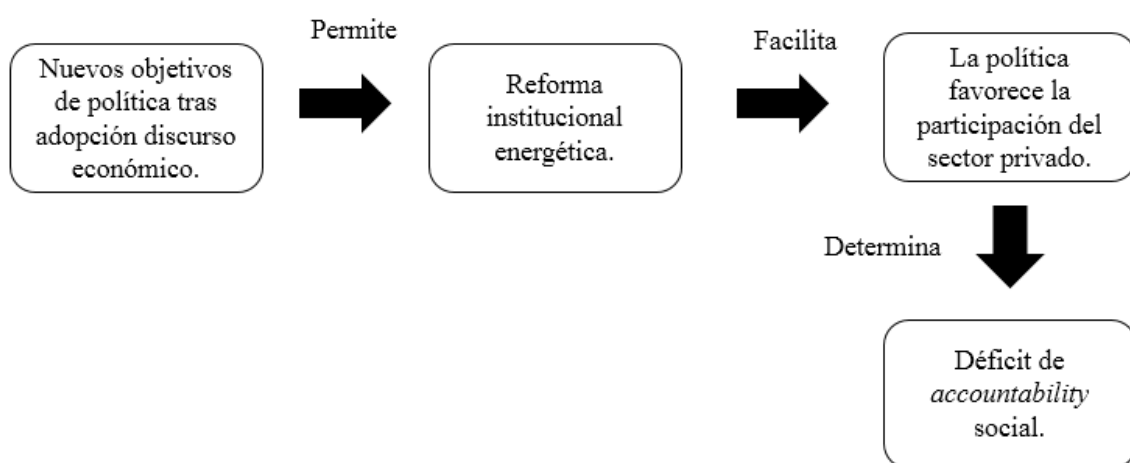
Nuevos objetivos de política tras adopción discurso económico.

Permite

Reforma institucional energética.

Facilita

La política favorece la participación del sector privado.

Determina

Déficit de accountability social.